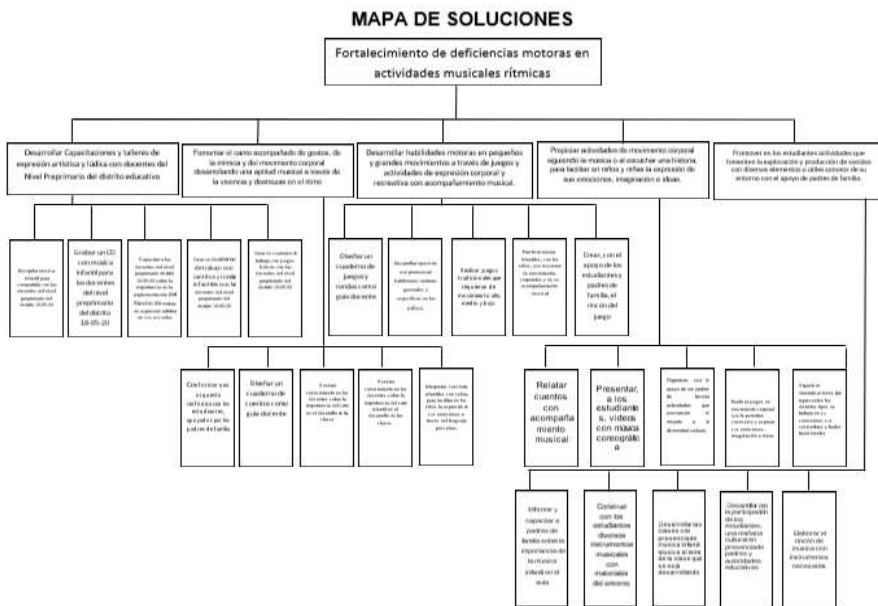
MAPA DE SOLUCIONES

Fortalecimiento de deficiencias motoras en actividades musicales rítmicas

Desarrollar Capacitaciones y talleres de expresión artística y lúdica con docentes del Nivel Preprimario del distrito educativo

Fomentar el canto acompañado de gestos, de la mímica y del movimiento corporal desarrollando una aptitud musical a través de la vivencia y destrezas en el ritmo

Desarrollar habilidades motoras en pequeños y grandes movimientos a través de juegos y actividades de expresión corporal y recreativa con acompañamiento musical.

Propiciar actividades de movimiento corporal siguiendo la música o al escuchar una historia, para facilitar en niños y niñas la expresión de sus emociones, imaginación e ideas.

Promover en los estudiantes actividades que fomenten la exploración y producción de sonidos con diversos elementos y útiles caseros de su entorno con el apoyo de padres de familia.

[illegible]

Grabar un CD con música infantil para los docentes del nivel preprimario del distrito 18-05-20

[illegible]

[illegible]

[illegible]

Diseñar un cuaderno de juegos y rondas como guía docente

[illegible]

Realizar juegos tradicionales que requieran de movimiento alto, medio y bajo

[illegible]

Crear, con el apoyo de los estudiantes y padres de familia, el rincón del juego

Confeccionar un vestuario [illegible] estudiantes, apoyados por los padres de familia

Diseñar un cuaderno de cuentos como guía docente

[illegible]

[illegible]

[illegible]

Relatar cuentos con acompañamiento musical

Presentar, a los estudiantes, videos con música coreográfica

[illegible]

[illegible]

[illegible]

Informar y capacitar a padres de familia sobre la importancia de la música infantil en el aula

Construir con los estudiantes diversos instrumentos musicales con materiales del entorno

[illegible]

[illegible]

Elaborar el rincón de música con instrumentos reciclables.